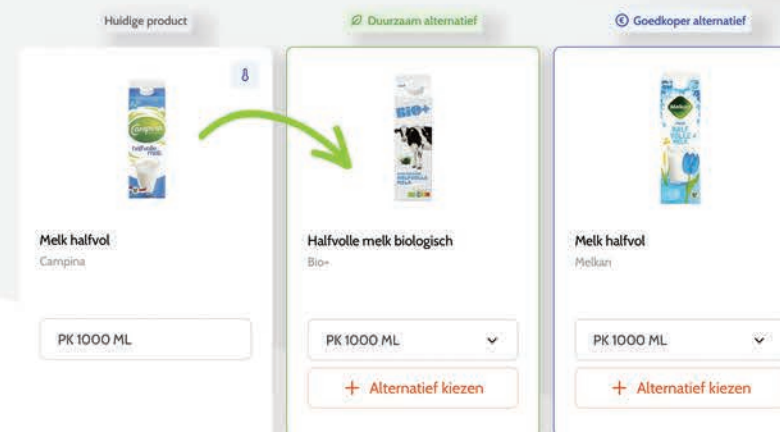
Huidige product

Duurzaam alternatief

Goedkoper alternatief

Campina
halfvolle melk

Melk halfvol
Campina

PK 1000 ML

BIO+

Halfvolle melk biologisch
Bio+

PK 1000 ML

+ Alternatief kiezen

Melkan

Melk halfvol
Melkan

PK 1000 ML

+ Alternatief kiezen